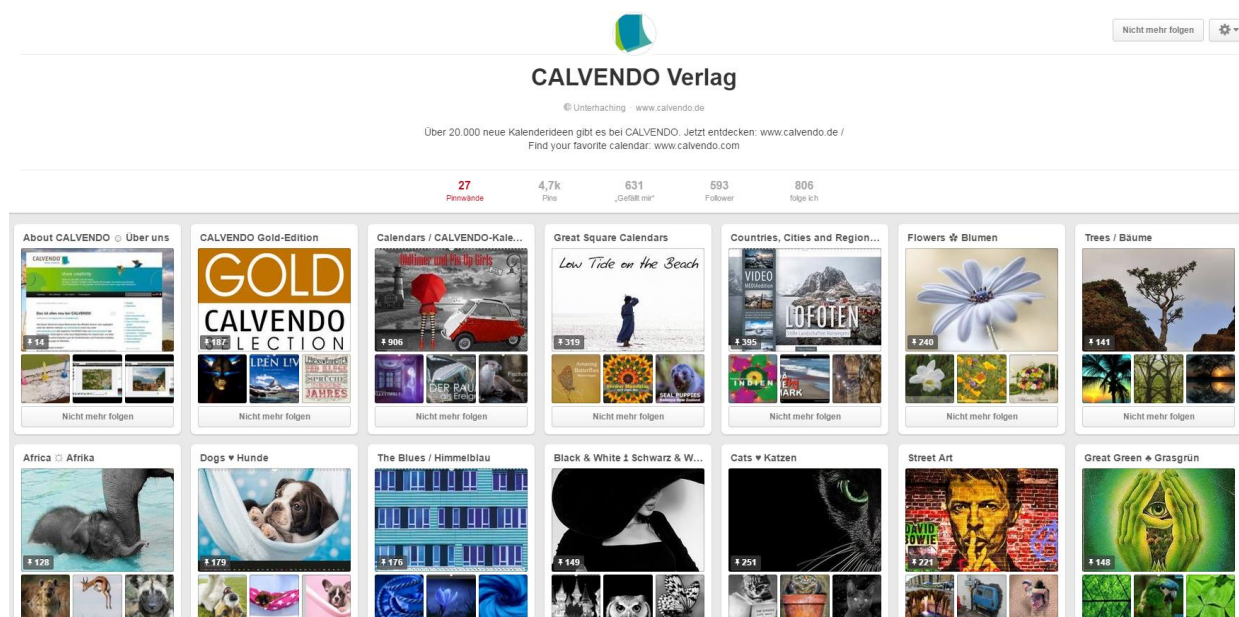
Nicht mehr folgen

CALVENDO Verlag

Unterhaching · www.calvendo.de

Über 20.000 neue Kalenderideen gibt es bei CALVENDO. Jetzt entdecken: www.calvendo.de / Find your favorite calendar: www.calvendo.com

27 Pinnwände
4,7k Pins
631 „Gefällt mir"
593 Follower
806 folge ich

About CALVENDO ☺ Über uns
14
Nicht mehr folgen

CALVENDO Gold-Edition
GOLD CALVENDO COLLECTION
187
Nicht mehr folgen

Calendars / CALVENDO-Kale...
Oldtimer und Pin Up Girls
906
DER RAUM
Nicht mehr folgen

Great Square Calendars
Low Tide on the Beach
319
SEAL PUPPIES
Nicht mehr folgen

Countries, Cities and Region...
VIDEO
LOFOTEN
395
INDIEN
Nicht mehr folgen

Flowers ✿ Blumen
240
Nicht mehr folgen

Trees / Bäume
141
Nicht mehr folgen

Africa ☼ Afrika
128

Dogs ♥ Hunde
179

The Blues / Himmelblau
176

Black & White ± Schwarz & W...
149

Cats ♥ Katzen
251

Street Art
DAVID BOWIE
221

Great Green ♣ Grasgrün
148